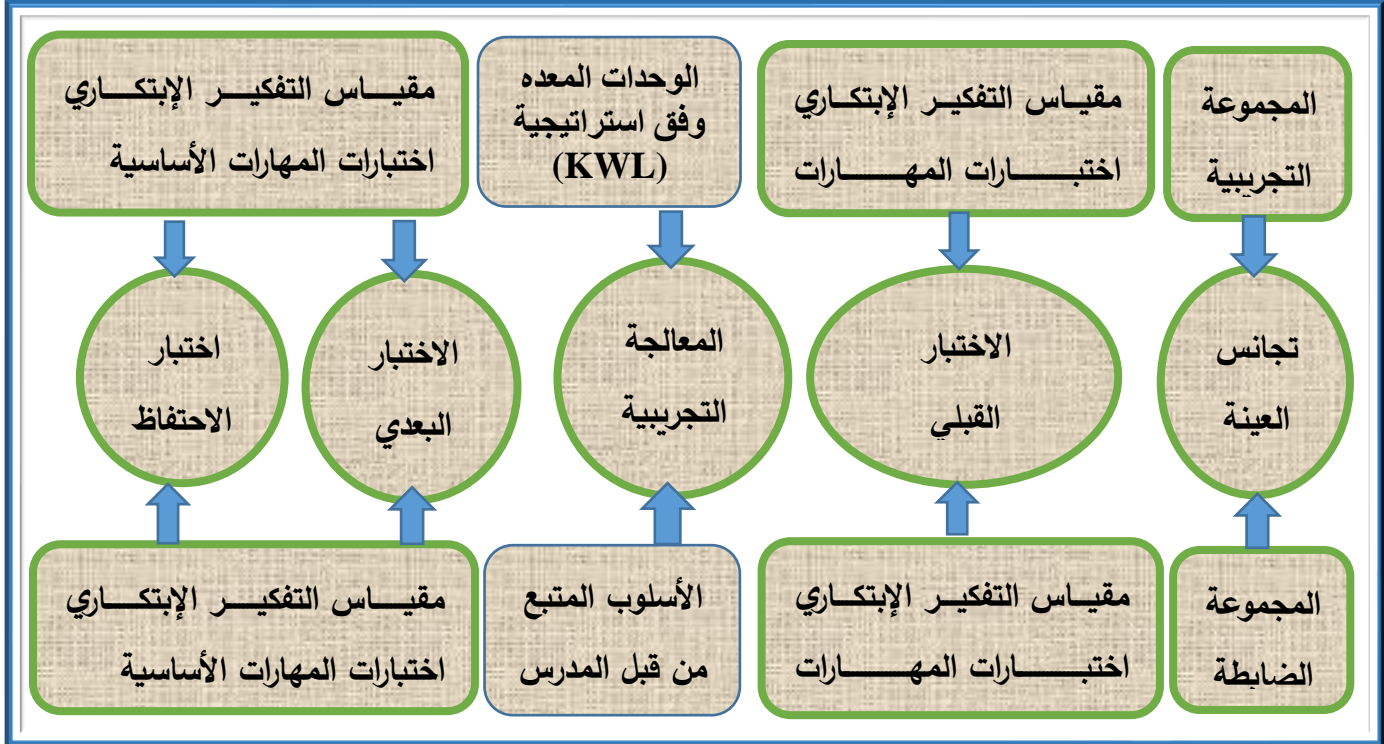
المجموعة التجريبية

مقيـــاس التفكيــر الإبتكـــاري
اختبــــارات المهــــارات

الوحدات المعده وفق استراتيجية (KWL)

مقيـــاس التفكيــر الإبتكـــاري
اختبارات المهارات الأساسية

تجانس العينة

الاختبار القبلي

المعالجة التجريبية

الاختبار البعدي

اختبار الاحتفاظ

المجموعة الضابطة

مقيـــاس التفكيــر الإبتكـــاري
اختبــــارات المهــــارات

الأسلوب المتبع من قبل المدرس

مقيـــاس التفكيــر الإبتكـــاري
اختبارات المهارات الأساسية